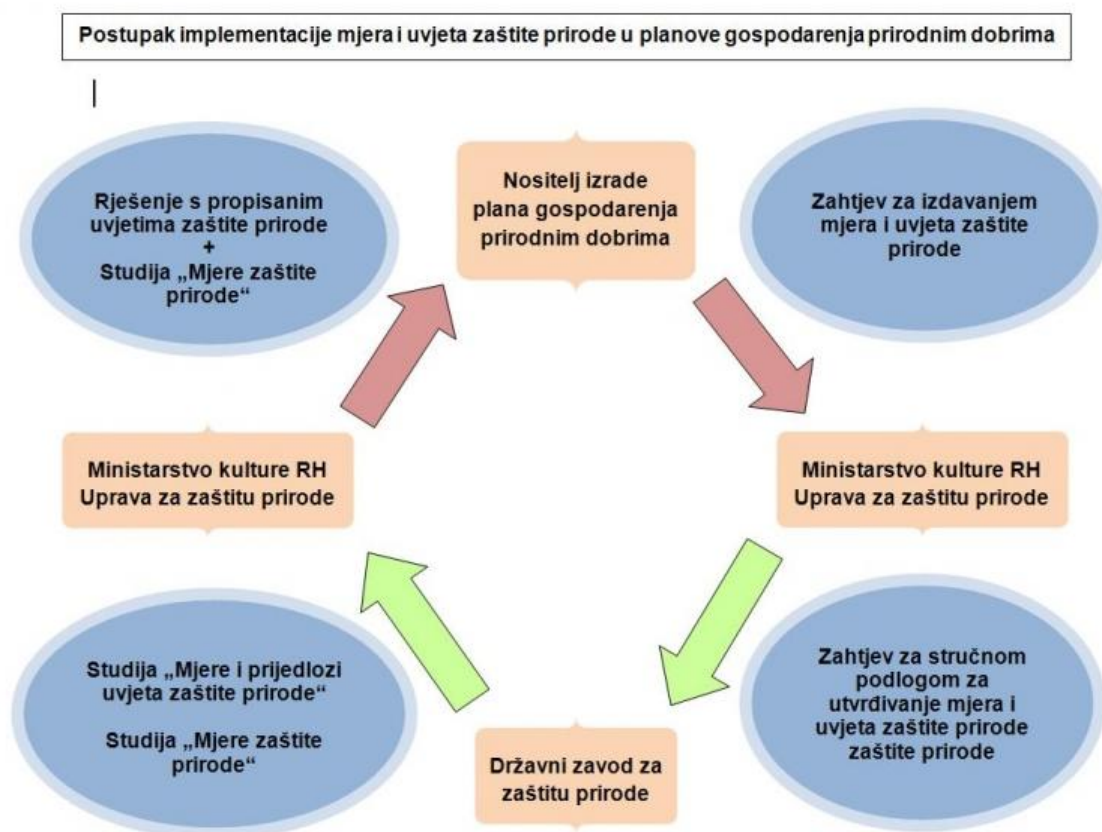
Postupak implementacije mjera i uvjeta zaštite prirode u planove gospodarenja prirodnim dobrima

|

Rješenje s propisanim uvjetima zaštite prirode
+
Studija „Mjere zaštite prirode“

Nositelj izrade plana gospodarenja prirodnim dobrima

Zahtjev za izdavanjem mjera i uvjeta zaštite prirode

Ministarstvo kulture RH
Uprava za zaštitu prirode

Ministarstvo kulture RH
Uprava za zaštitu prirode

Studija „Mjere i prijedlozi uvjeta zaštite prirode“

Studija „Mjere zaštite prirode“

Zahtjev za stručnom podlogom za utvrđivanje mjera i uvjeta zaštite prirode zaštite prirode

Državni zavod za zaštitu prirode